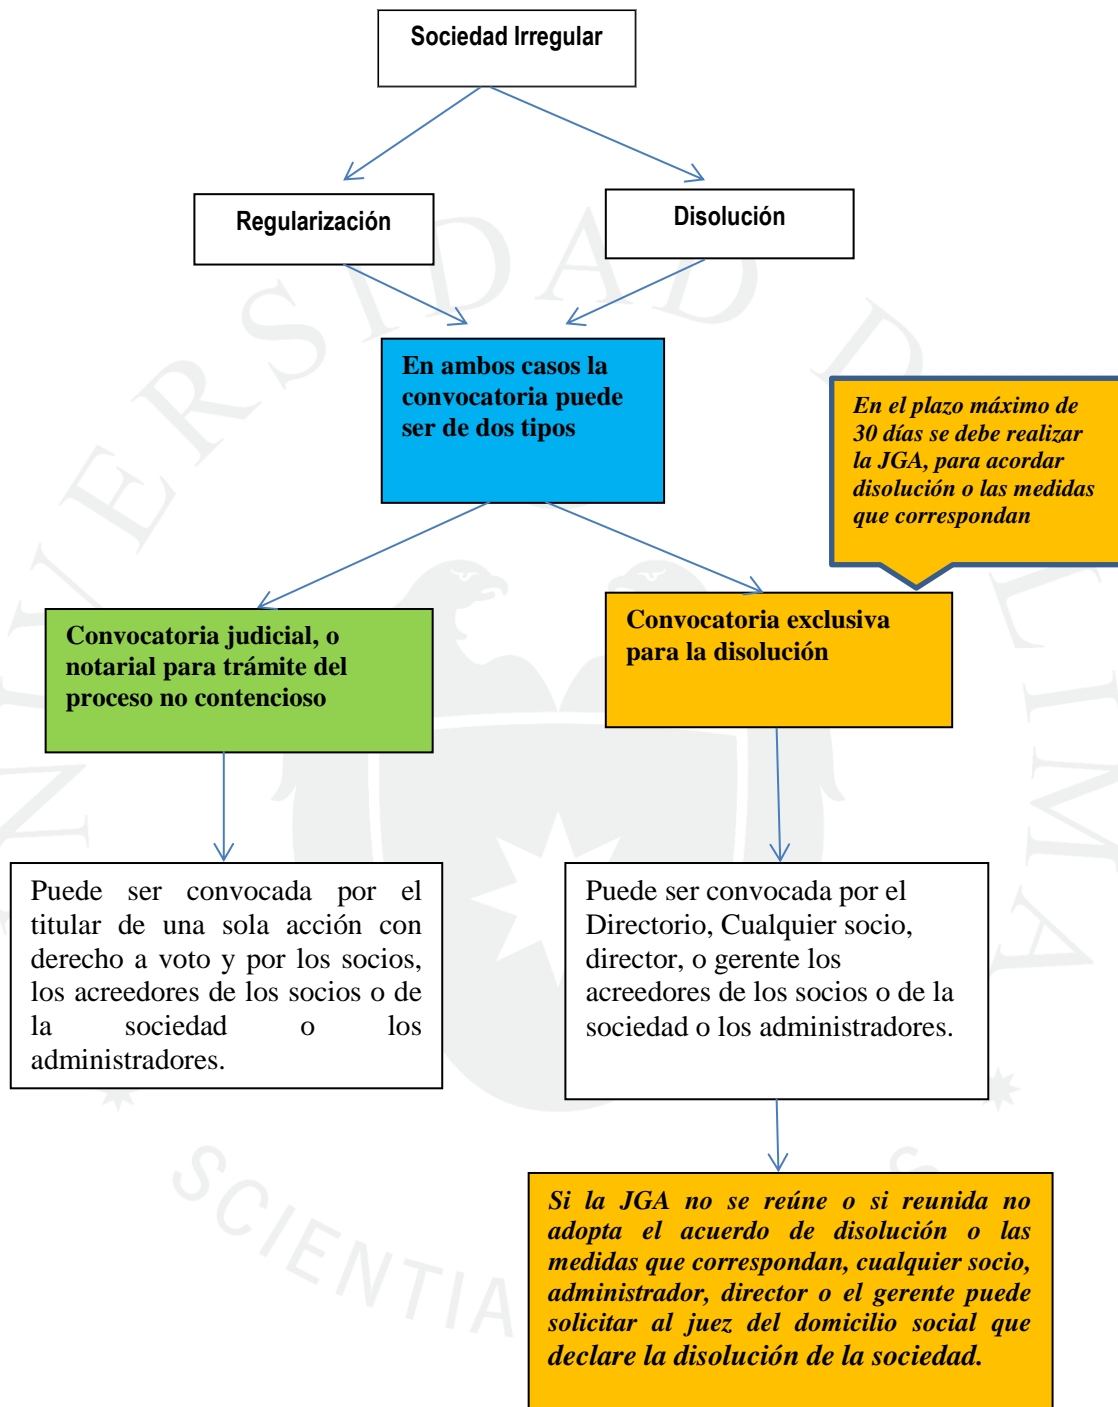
Sociedad Irregular

Regularización

Disolución

En ambos casos la convocatoria puede ser de dos tipos

En el plazo máximo de 30 días se debe realizar la JGA, para acordar disolución o las medidas que correspondan

Convocatoria judicial, o notarial para trámite del proceso no contencioso

Convocatoria exclusiva para la disolución

Puede ser convocada por el titular de una sola acción con derecho a voto y por los socios, los acreedores de los socios o de la sociedad o los administradores.

Puede ser convocada por el Directorio, Cualquier socio, director, o gerente los acreedores de los socios o de la sociedad o los administradores.

Si la JGA no se reúne o si reunida no adopta el acuerdo de disolución o las medidas que correspondan, cualquier socio, administrador, director o el gerente puede solicitar al juez del domicilio social que declare la disolución de la sociedad.

UNIVERSIDAD DE LIMA SCIENTIA